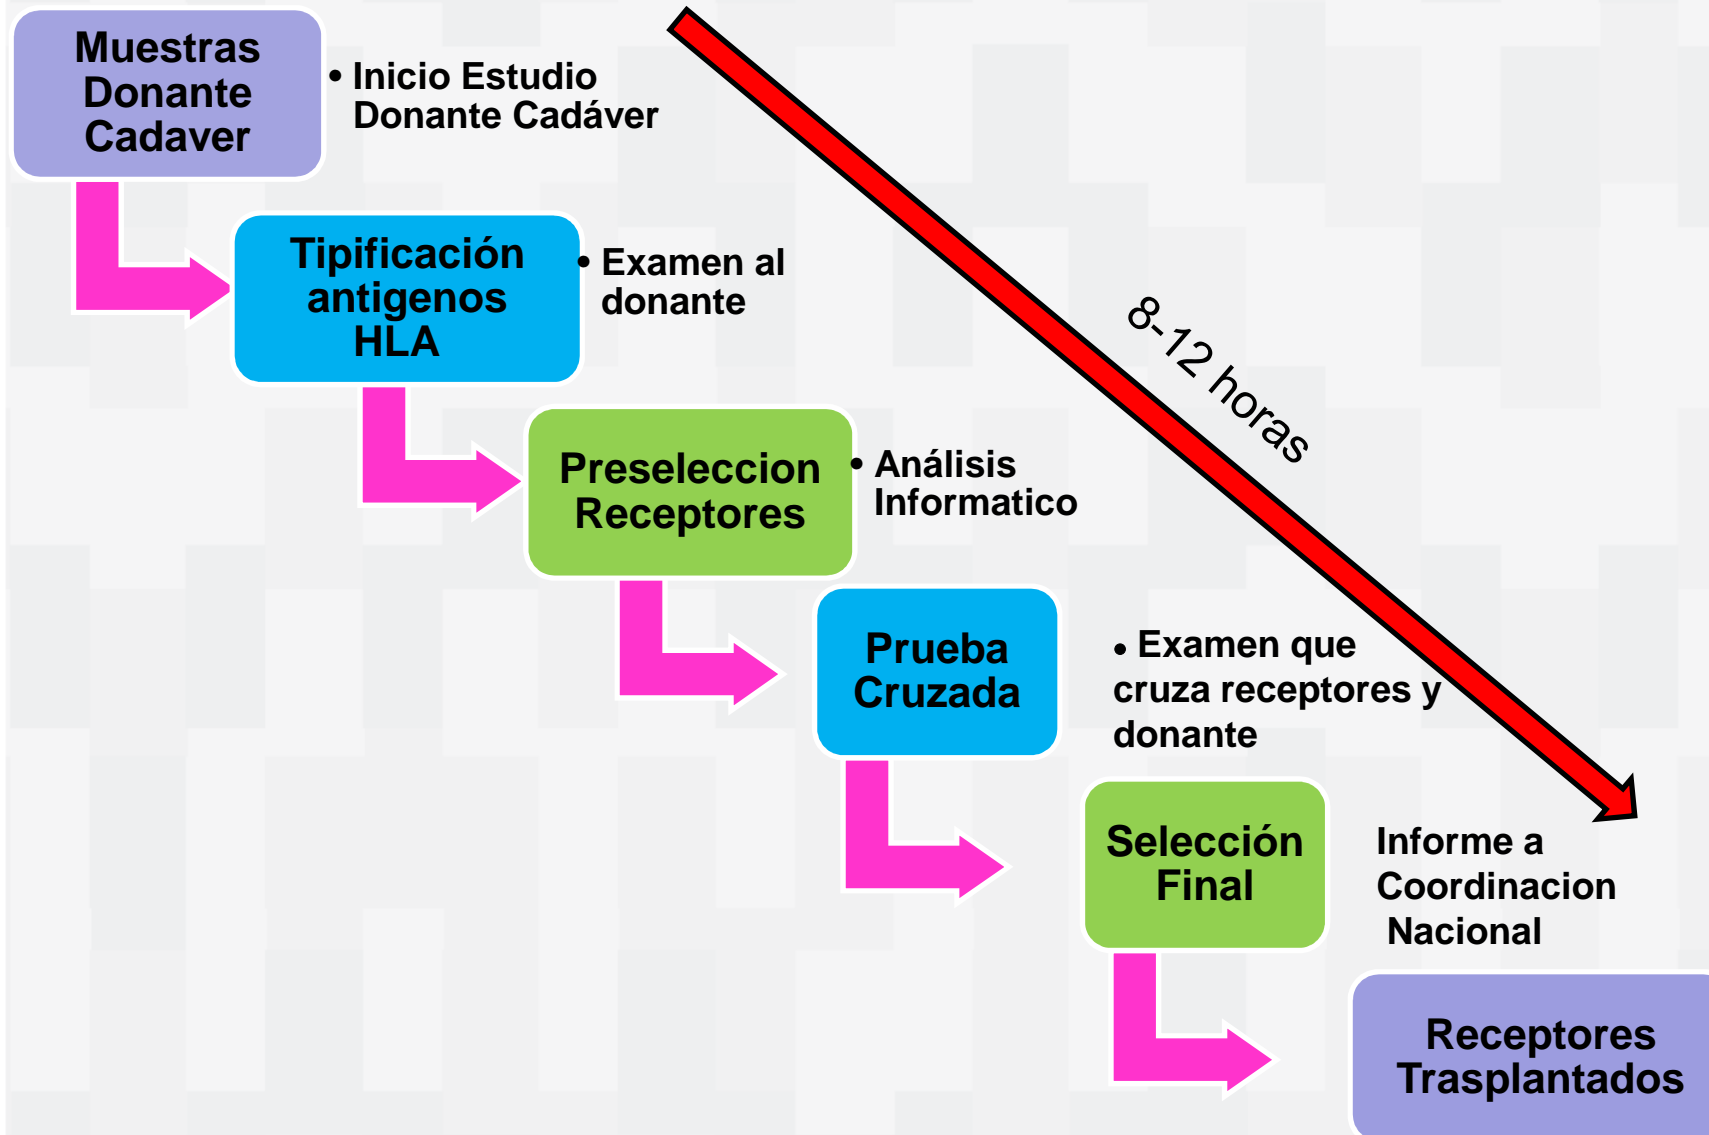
Muestras Donante Cadaver

• Inicio Estudio Donante Cadáver

Tipificación antigenos HLA

• Examen al donante

Preseleccion Receptores

• Análisis Informatico

Prueba Cruzada

• Examen que cruza receptores y donante

Selección Final

Informe a Coordinacion Nacional

Receptores Trasplantados

8-12 horas